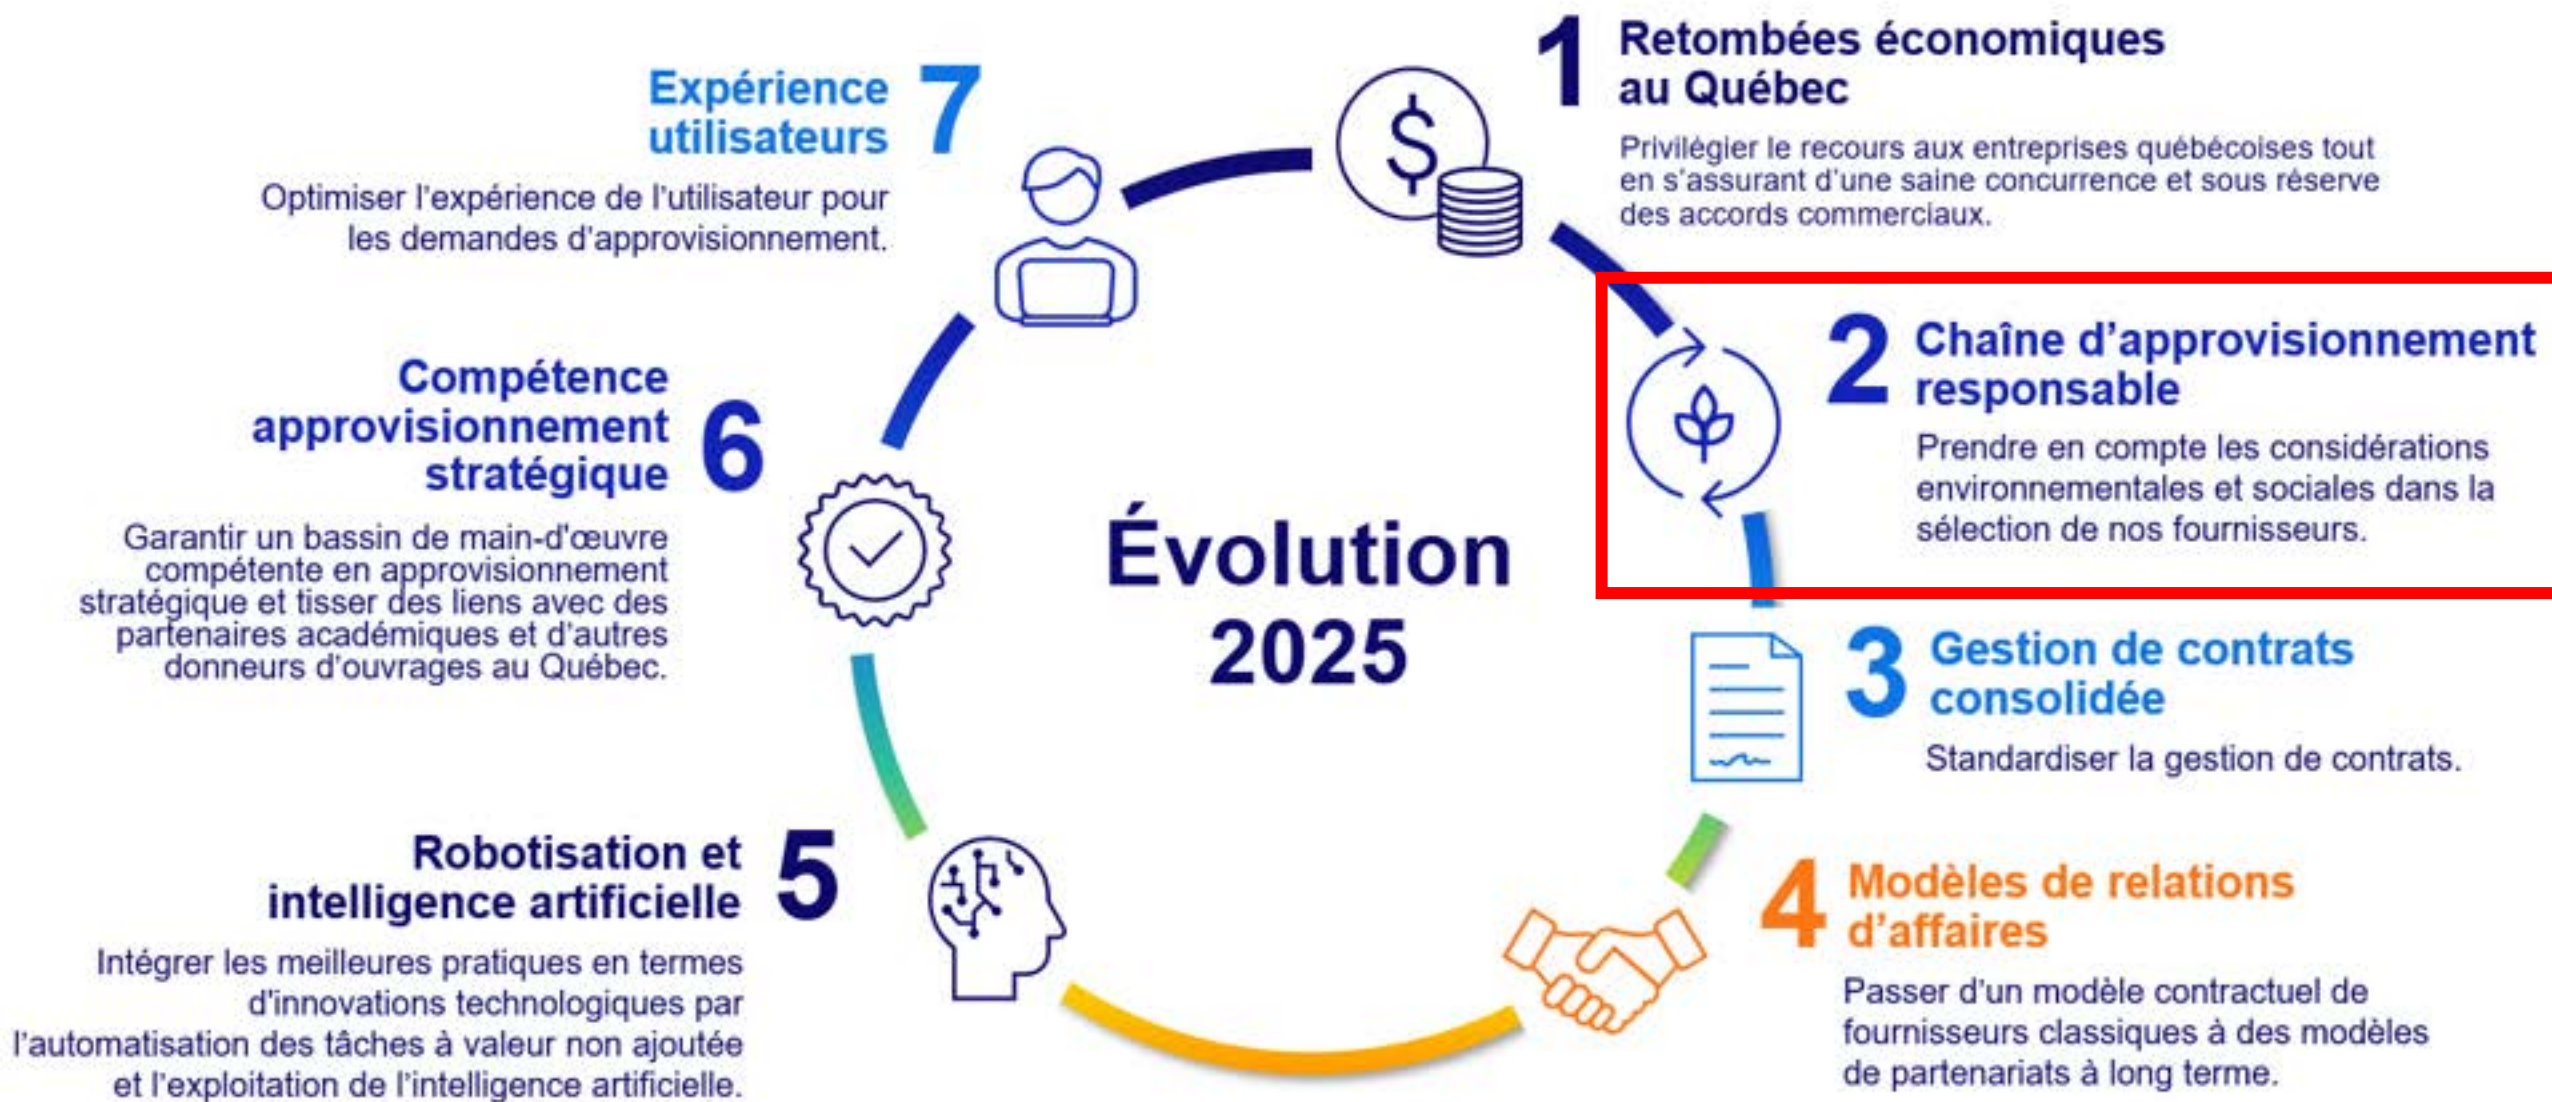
Évolution 2025

1 Retombées économiques au Québec

Privilégier le recours aux entreprises québécoises tout en s'assurant d'une saine concurrence et sous réserve des accords commerciaux.

2 Chaîne d'approvisionnement responsable

Prendre en compte les considérations environnementales et sociales dans la sélection de nos fournisseurs.

3 Gestion de contrats consolidée

Standardiser la gestion de contrats.

4 Modèles de relations d'affaires

Passer d'un modèle contractuel de fournisseurs classiques à des modèles de partenariats à long terme.

5 Robotisation et intelligence artificielle

Intégrer les meilleures pratiques en termes d'innovations technologiques par l'automatisation des tâches à valeur non ajoutée et l'exploitation de l'intelligence artificielle.

6 Compétence approvisionnement stratégique

Garantir un bassin de main-d'œuvre compétente en approvisionnement stratégique et tisser des liens avec des partenaires académiques et d'autres donneurs d'ouvrages au Québec.

7 Expérience utilisateurs

Optimiser l'expérience de l'utilisateur pour les demandes d'approvisionnement.